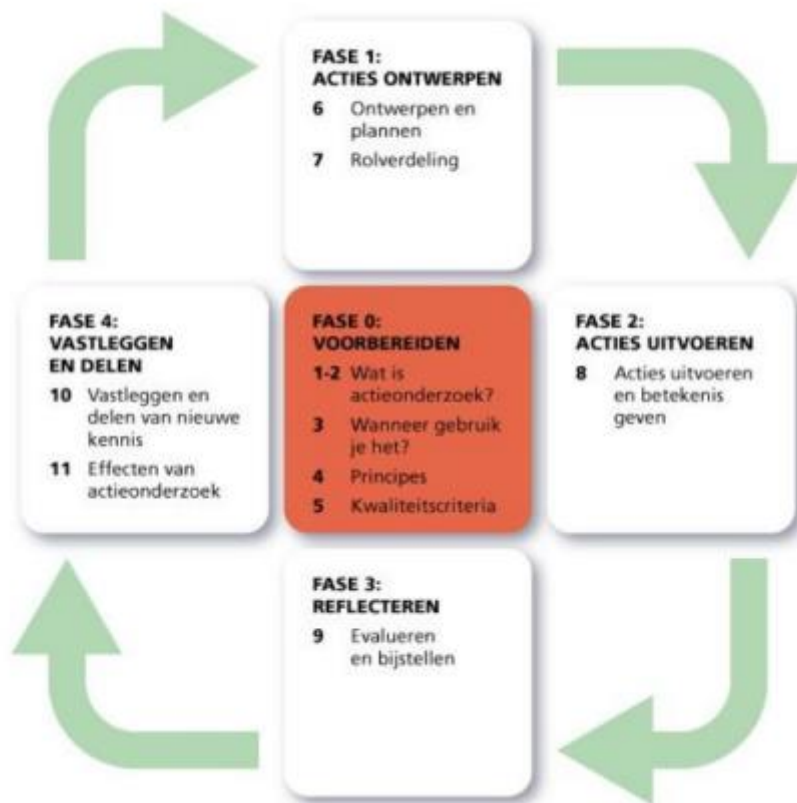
FASE 1:
ACTIES ONTWERPEN

6 Ontwerpen en plannen

7 Rolverdeling

FASE 4:
VASTLEGGEN EN DELEN

10 Vastleggen en delen van nieuwe kennis

11 Effecten van actieonderzoek

FASE 0:
VOORBEREIDEN

1-2 Wat is actieonderzoek?

3 Wanneer gebruik je het?

4 Principes

5 Kwaliteitscriteria

FASE 2:
ACTIES UITVOEREN

8 Acties uitvoeren en betekenis geven

FASE 3:
REFLECTEREN

9 Evalueren en bijstellen